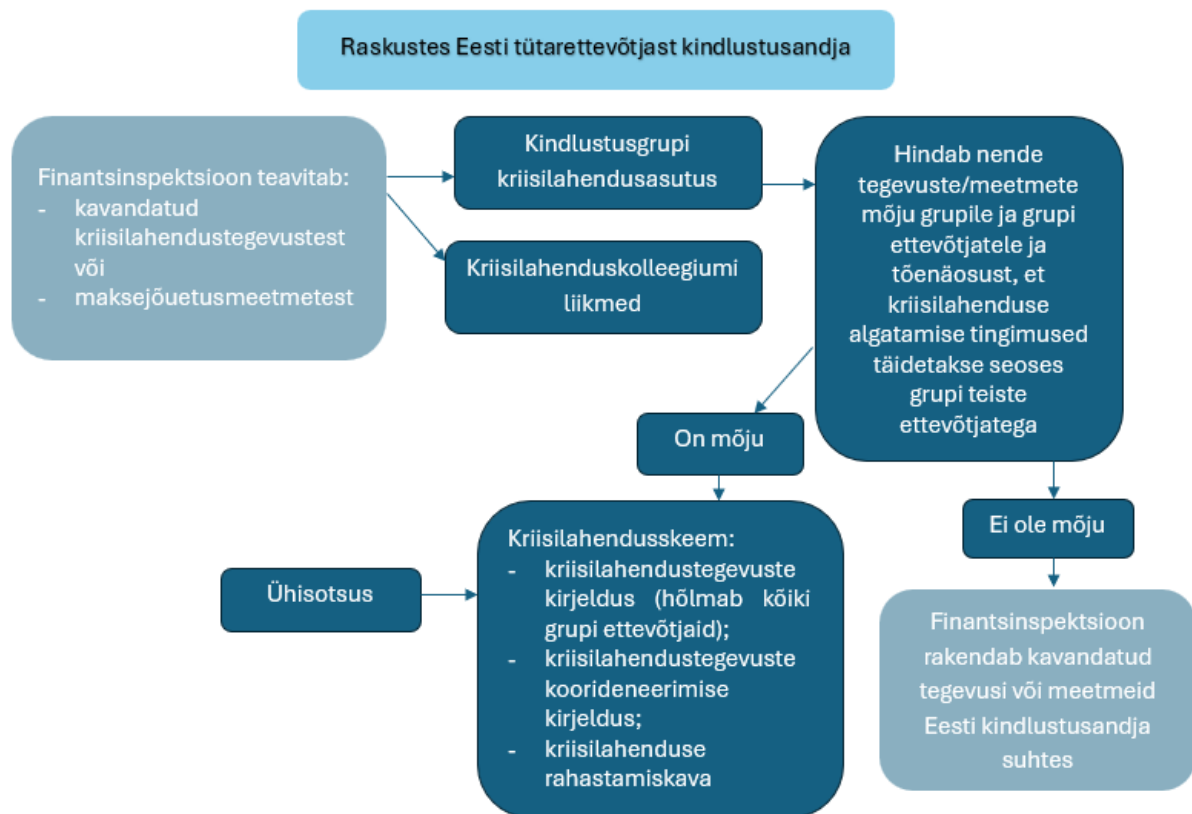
Raskustes Eesti tütarettevõtjast kindlustusandja

Finantsinspektsioon teavitab:
- kavandatud kriisilahendustegevustest või
- maksejõuetusmeetmetest

Kindlustusgrupi kriisilahendusasutus

Kriisilahenduskolleegiumi liikmed

Hindab nende tegevuste/meetmete mõju grupile ja grupi ettevõtjatele ja tõenäosust, et kriisilahenduse algatamise tingimused täidetakse seoses grupi teiste ettevõtjatega

On mõju

Ei ole mõju

Ühisotsus

Kriisilahendusskeem:
- kriisilahendustegevuste kirjeldus (hõlmab kõiki grupi ettevõtjaid);
- kriisilahendustegevuste kooridenee­rimise kirjeldus;
- kriisilahenduse rahastamiskava

Finantsinspektsioon rakendab kavandatud tegevusi või meetmeid Eesti kindlustusandja suhtes